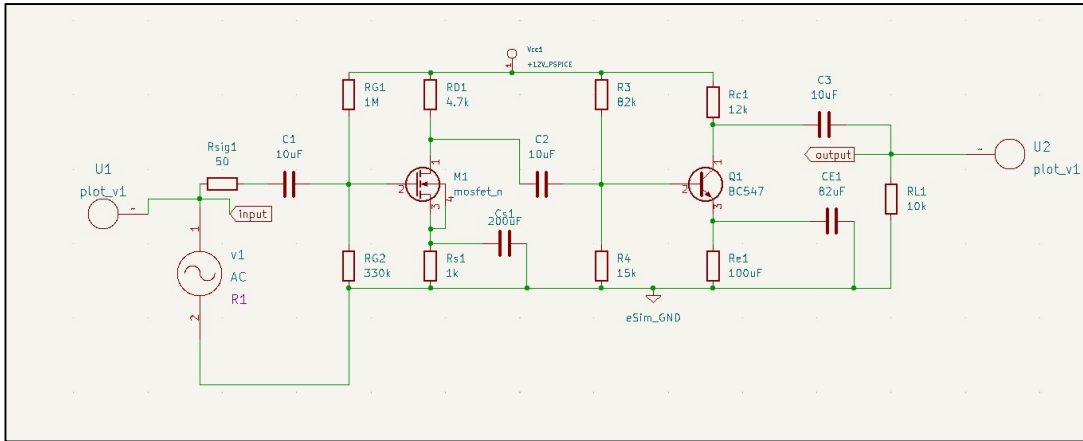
Vcc1
+12V_PSPICE

RG1
1M

RD1
4.7k

R3
82k

Rc1
12k

C3
10uF

U1
plot_v1

Rsig1
50

C1
10uF

C2
10uF

M1
mosfet_n

Q1
BC547

output

U2
plot_v1

CE1
82uF

RL1
10k

input

Cs1
200uF

v1
AC
R1

RG2
330k

Rs1
1k

R4
15k

Re1
100uF

eSim_GND

1
2
1
2
3
4
1
2
3
1
2